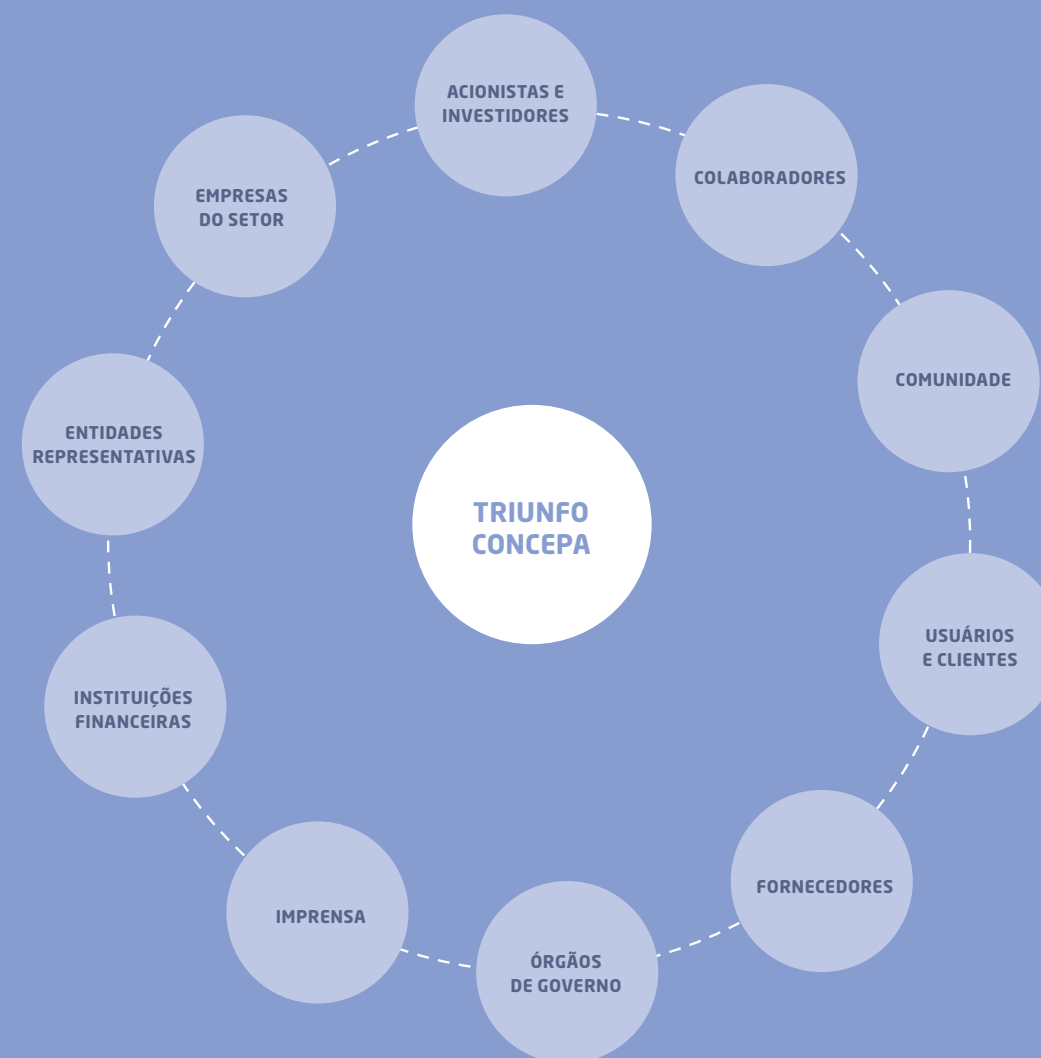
ACIONISTAS E INVESTIDORES

COLABORADORES

COMUNIDADE

USUÁRIOS E CLIENTES

FORNECEDORES

ÓRGÃOS DE GOVERNO

IMPRENSA

INSTITUIÇÕES FINANCEIRAS

ENTIDADES REPRESENTATIVAS

EMPRESAS DO SETOR

TRIUNFO CONCEPA